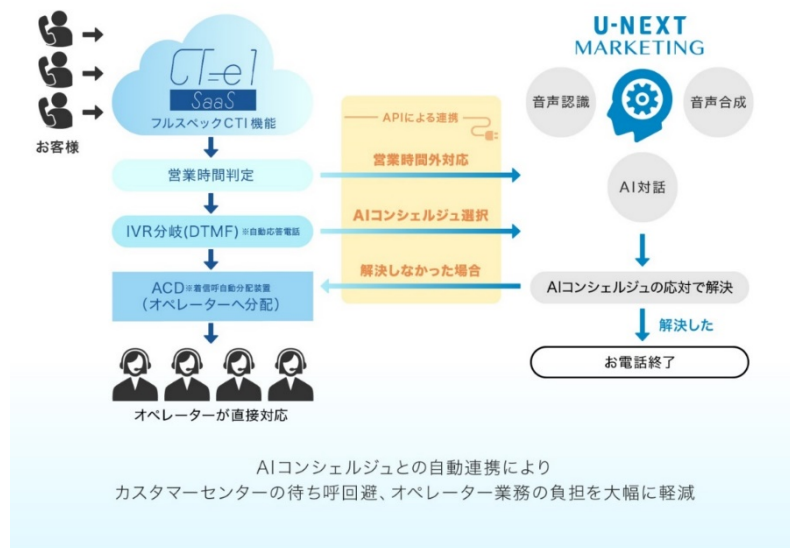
お客様

CT=e1
SaaS
フルスペックCTI機能

営業時間判定

IVR分岐(DTMF) ※自動応答電話

ACD ※着信呼自動分配装置
(オペレーターへ分配)

オペレーターが直接対応

APIによる連携

営業時間外対応

AIコンシェルジュ選択

解決しなかった場合

U-NEXT
MARKETING

音声認識

音声合成

AI対話

AIコンシェルジュの応対で解決

解決した

お電話終了

AIコンシェルジュとの自動連携により
カスタマーセンターの待ち呼回避、オペレーター業務の負担を大幅に軽減